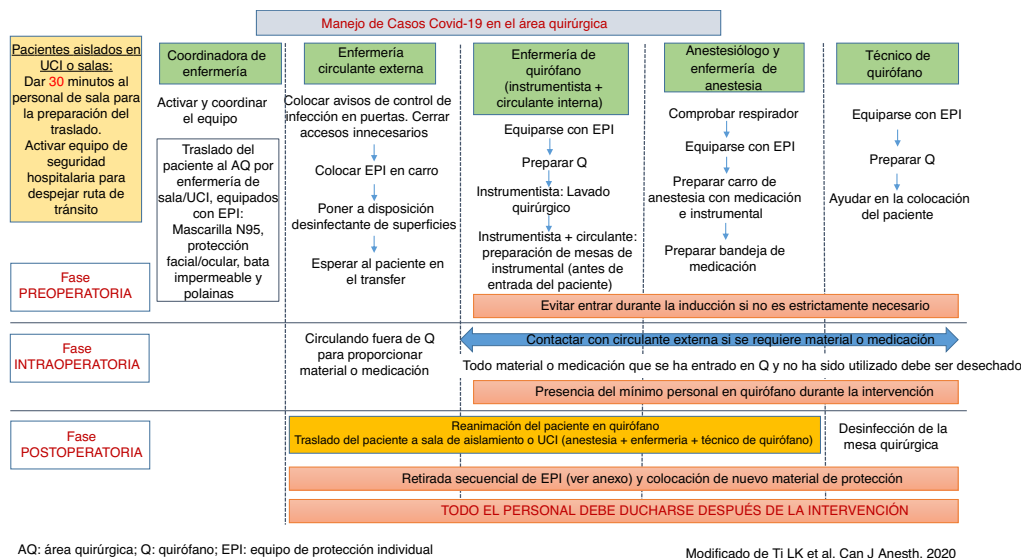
Manejo de Casos Covid-19 en el área quirúrgica

Pacientes aislados en UCI o salas: Dar 30 minutos al personal de sala para la preparación del traslado. Activar equipo de seguridad hospitalaria para despejar ruta de tránsito

Coordinadora de enfermería

Activar y coordinar el equipo

Traslado del paciente al AQ por enfermería de sala/UCI, equipados con EPI: Mascarilla N95, protección facial/ocular, bata impermeable y polainas

Enfermería circulante externa

Colocar avisos de control de infección en puertas. Cerrar accesos innecesarios

Colocar EPI en carro

Poner a disposición desinfectante de superficies

Esperar al paciente en el transfer

Enfermería de quirófano (instrumentista + circulante interna)

Equiparse con EPI

Preparar Q

Instrumentista: Lavado quirúrgico

Instrumentista + circulante: preparación de mesas de instrumental (antes de entrada del paciente)

Anestesiólogo y enfermería de anestesia

Comprobar respirador

Equiparse con EPI

Preparar carro de anestesia con medicación e instrumental

Preparar bandeja de medicación

Técnico de quirófano

Equiparse con EPI

Preparar Q

Ayudar en la colocación del paciente

Fase PREOPERATORIA

Evitar entrar durante la inducción si no es estrictamente necesario

Fase INTRAOPERATORIA

Circulando fuera de Q para proporcionar material o medicación

Contactar con circulante externa si se requiere material o medicación

Todo material o medicación que se ha entrado en Q y no ha sido utilizado debe ser desechado

Presencia del mínimo personal en quirófano durante la intervención

Fase POSTOPERATORIA

Reanimación del paciente en quirófano
Traslado del paciente a sala de aislamiento o UCI (anestesia + enfermería + técnico de quirófano)

Desinfección de la mesa quirúrgica

Retirada secuencial de EPI (ver anexo) y colocación de nuevo material de protección

TODO EL PERSONAL DEBE DUCHARSE DESPUÉS DE LA INTERVENCIÓN

AQ: área quirúrgica; Q: quirófano; EPI: equipo de protección individual

Modificado de Ti LK et al. Can J Anesth. 2020